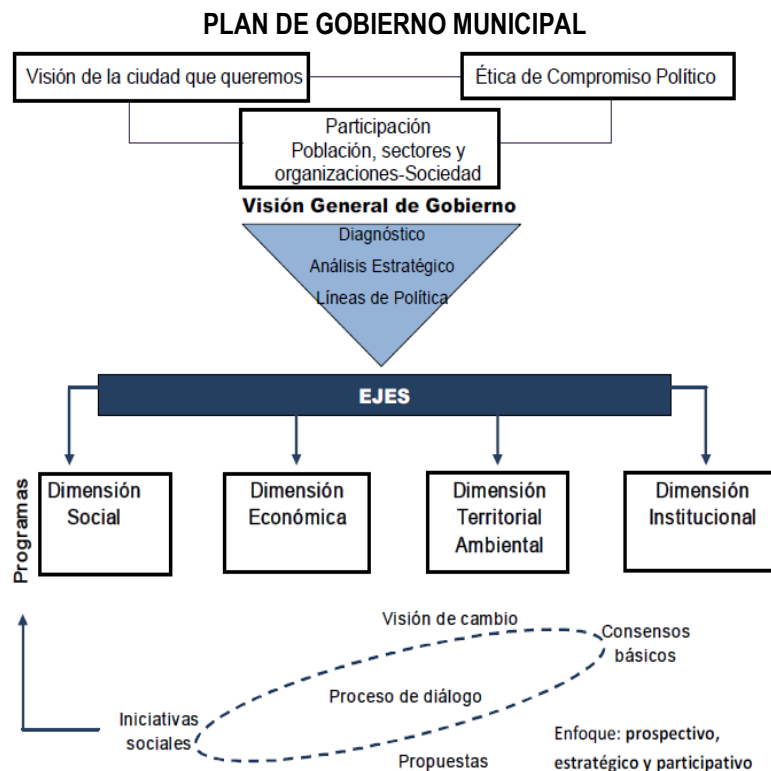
PLAN DE GOBIERNO MUNICIPAL

Visión de la ciudad que queremos

Ética de Compromiso Político

Participación
Población, sectores y organizaciones-Sociedad

Visión General de Gobierno

Diagnóstico

Análisis Estratégico

Líneas de Política

EJES

Programas

Dimensión Social

Dimensión Económica

Dimensión Territorial Ambiental

Dimensión Institucional

Visión de cambio

Consensos básicos

Proceso de diálogo

Iniciativas sociales

Propuestas

Enfoque: prospectivo, estratégico y participativo